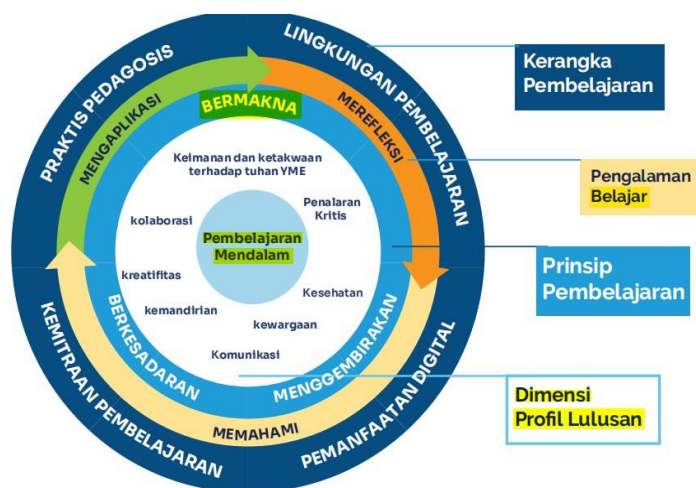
PRAKTIS PEDAGOSIS

LINGKUNGAN PEMBELAJARAN

KEMITRAAN PEMBELAJARAN

PEMANFAATAN DIGITAL

MENGAPLIKASI

BERMAKNA

MEREFLEKSI

BERKESADARAN

MENGGEMBIRAKAN

MEMAHAMI

Keimanan dan ketakwaan terhadap tuhan YME

Penalaran Kritis

kolaborasi

Pembelajaran Mendalam

kreatifitas

Kesehatan

kemandirian

kewargaan

Komunikasi

Kerangka Pembelajaran

Pengalaman Belajar

Prinsip Pembelajaran

Dimensi Profil Lulusan